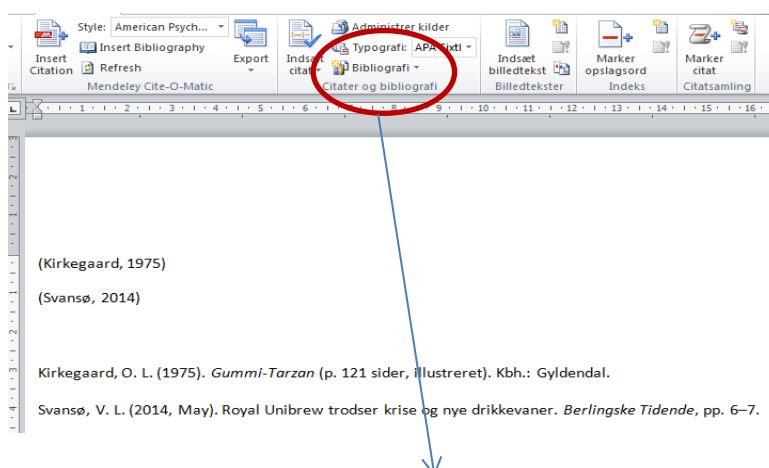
Insert Citation
Style: American Psych...
Insert Bibliography
Refresh
Export
Mendeley Cite-O-Matic
Indsæt citat
Administrer kilder
Typografi: APA Sixtl
Bibliografi
Citater og bibliografi
Indsæt billedtekst
Billedtekster
Marker opslagsord
Indeks
Marker citat
Citatsamling

(Kirkegaard, 1975)

(Svansø, 2014)

Kirkegaard, O. L. (1975). *Gummi-Tarzan* (p. 121 sider, illustreret). Kbh.: Gyldendal.

Svansø, V. L. (2014, May). Royal Unibrew trodser krise og nye drikkevaner. *Berlingske Tidende*, pp. 6–7.